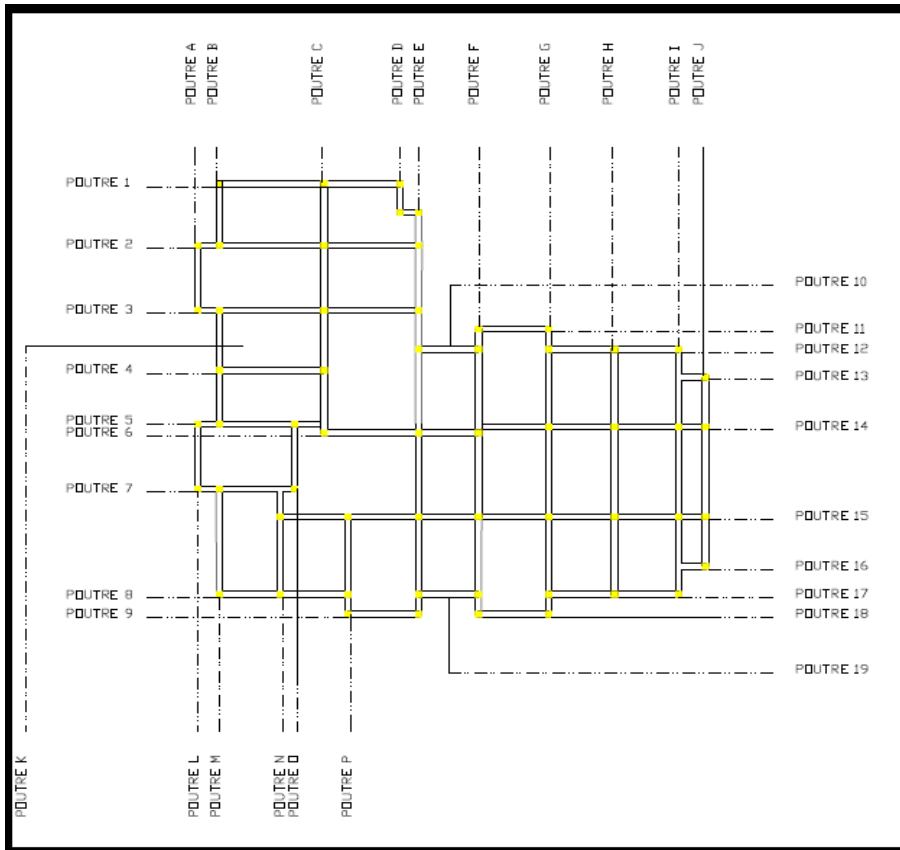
POUTRE A
POUTRE B
POUTRE C
POUTRE D
POUTRE E
POUTRE F
POUTRE G
POUTRE H
POUTRE I
POUTRE J

POUTRE 1
POUTRE 2
POUTRE 3
POUTRE 4
POUTRE 5
POUTRE 6
POUTRE 7
POUTRE 8
POUTRE 9

POUTRE 10
POUTRE 11
POUTRE 12
POUTRE 13
POUTRE 14
POUTRE 15
POUTRE 16
POUTRE 17
POUTRE 18
POUTRE 19

POUTRE K
POUTRE L
POUTRE M
POUTRE N
POUTRE O
POUTRE P